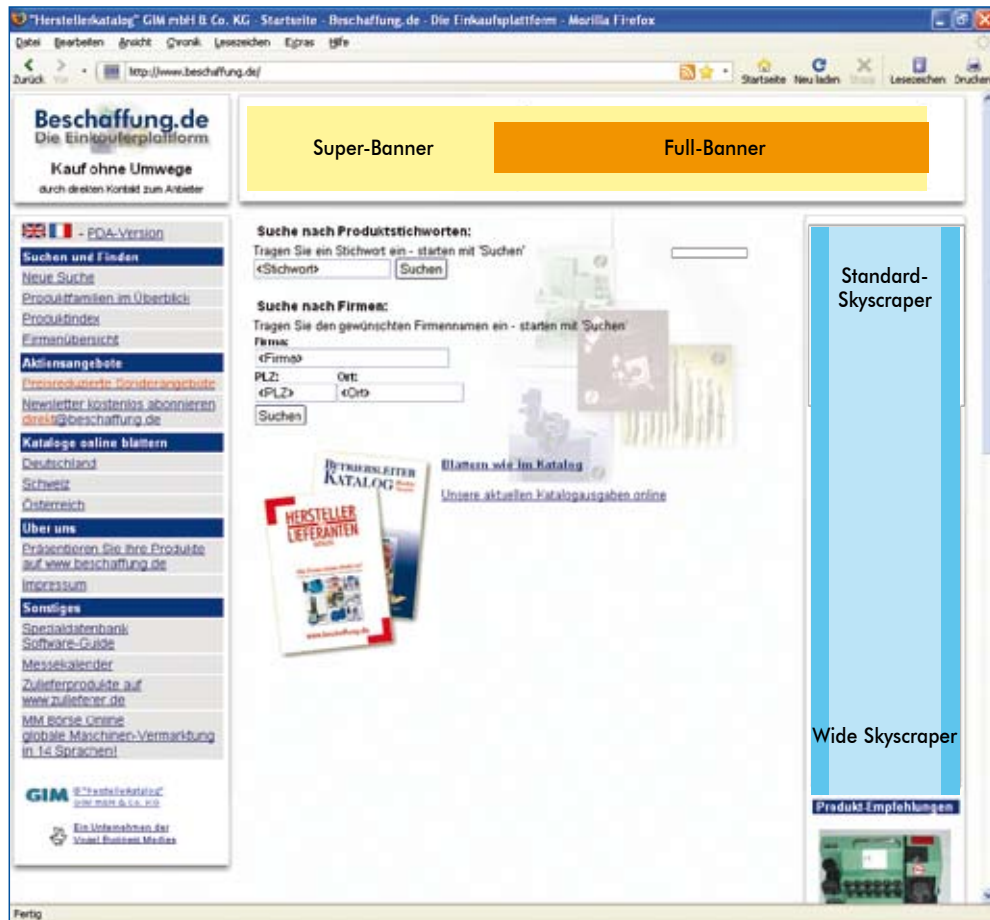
"Herstellerkatalog" GIM mbH & Co. KG - Startseite - Beschaffung.de - Die Einkaufsplattform - Mozilla Firefox

Datei Bearbeiten Ansicht Chronik Lesezeichen Extras Hilfe

Zurück Vor http://www.beschaffung.de/ Startseite Neu laden Stopp Lesezeichen Drucken

Beschaffung.de
Die Einkäuferplattform
Kauf ohne Umwege
durch direkten Kontakt zum Anbieter

Super-Banner

Full-Banner

- PDA-Version

Suchen und Finden
Neue Suche
Produktfamilien im Überblick
Produktindex
Firmenübersicht

Aktionsangebote
Preisreduzierte Sonderangebote
Newsletter kostenlos abonnieren
direkt@beschaffung.de

Kataloge online blättern
Deutschland
Schweiz
Österreich

Über uns
Präsentieren Sie Ihre Produkte auf www.beschaffung.de
Impressum

Sonstiges
Spezialdatenbank Software-Guide
Messekalender
Zulieferprodukte auf www.zulieferer.de
MM Börse Online globale Maschinen-Vermarktung in 14 Sprachen!

GIM © "Herstellerkatalog" GIM mbH & Co. KG

Ein Unternehmen der Vogel Business Media

Suche nach Produktstichworten:
Tragen Sie ein Stichwort ein - starten mit 'Suchen'
<Stichwort> Suchen

Suche nach Firmen:
Tragen Sie den gewünschten Firmennamen ein - starten mit 'Suchen'
Firma:
<Firma>
PLZ: Ort:
<PLZ> <Ort>
Suchen

BETRIEBSLEITER KATALOG
HERSTELLER LIEFERANTEN
www.beschaffung.de

Blättern wie im Katalog

Unsere aktuellen Katalogausgaben online

Standard-Skyscraper

Wide Skyscraper

Produkt-Empfehlungen

Fertig